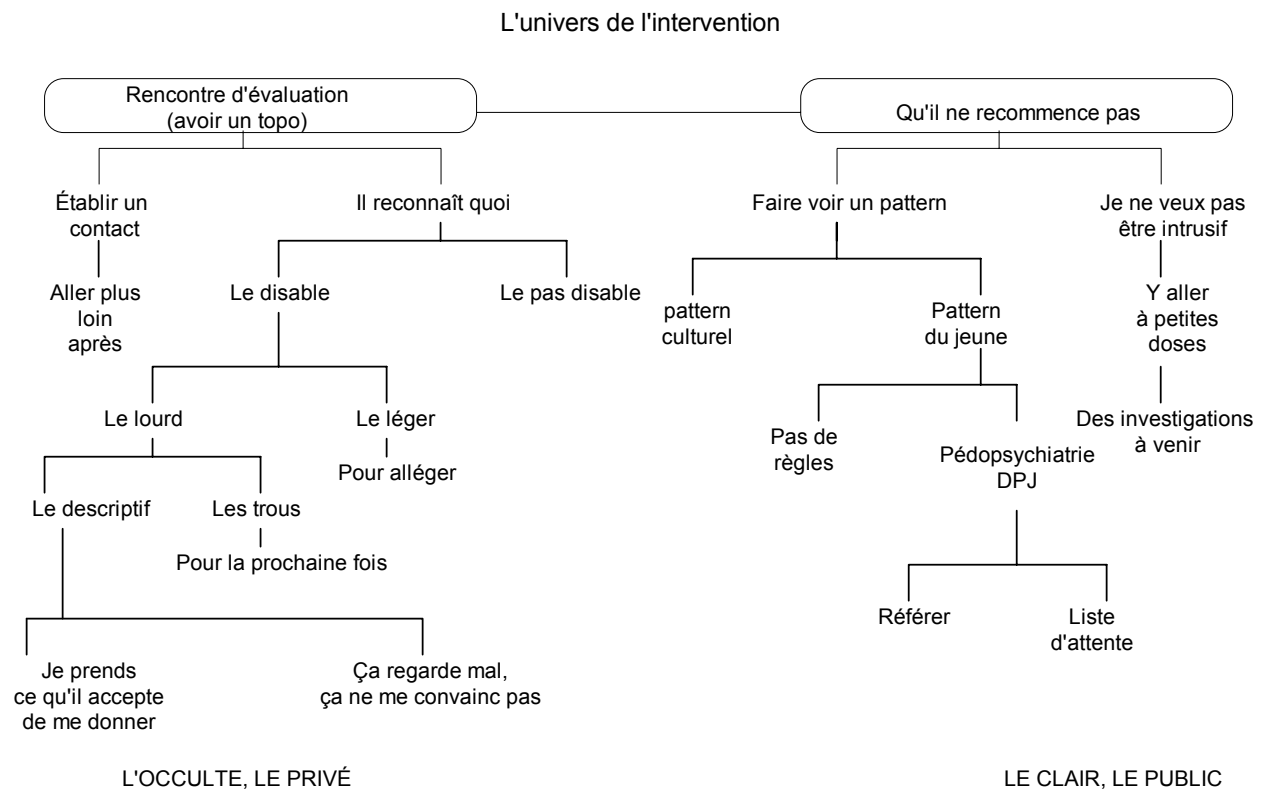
L'univers de l'intervention

Rencontre d'évaluation (avoir un topo)

Établir un contact

Aller plus loin après

Il reconnaît quoi

Le disable

Le pas disable

Le lourd

Le léger

Pour alléger

Le descriptif

Les trous

Pour la prochaine fois

Je prends ce qu'il accepte de me donner

Ça regarde mal, ça ne me convainc pas

Qu'il ne recommence pas

Faire voir un pattern

pattern culturel

Pattern du jeune

Pas de règles

Pédopsychiatrie DPJ

Référer

Liste d'attente

Je ne veux pas être intrusif

Y aller à petites doses

Des investigations à venir

L'OCCULTE, LE PRIVÉ

LE CLAIR, LE PUBLIC